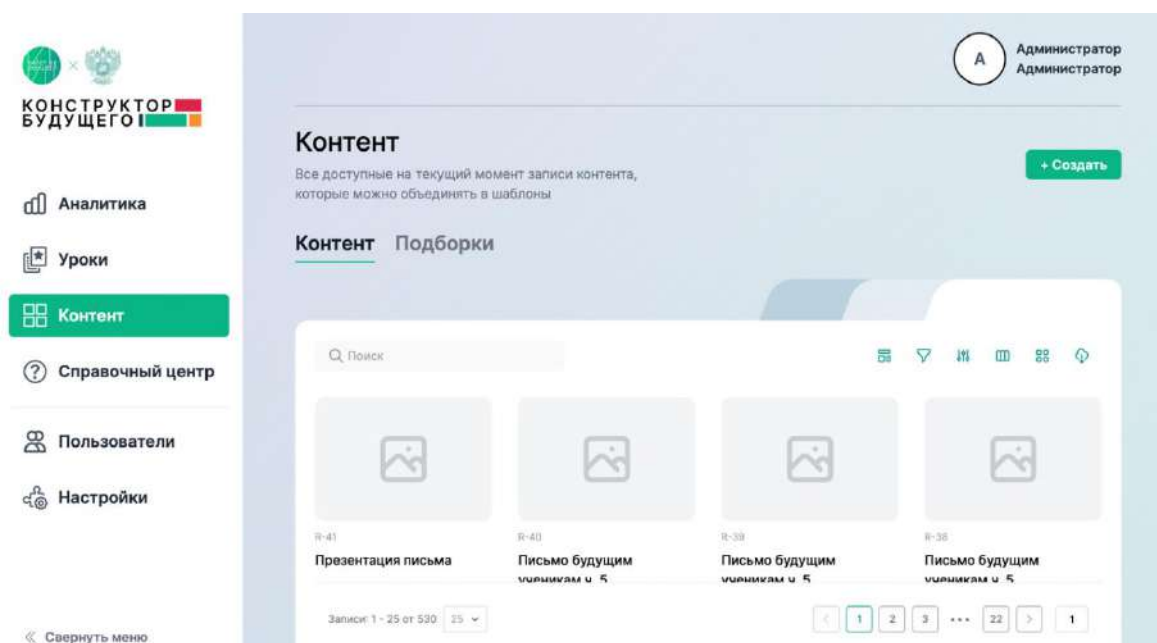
КОНСТРУКТОР БУДУЩЕГО

Аналитика

Уроки

Контент

Справочный центр

Пользователи

Настройки

« Свернуть меню

А Администратор Администратор

Контент

Все доступные на текущий момент записи контента, которые можно объединять в шаблоны

+ Создать

Контент Подборки

Поиск

R-41
Презентация письма

R-40
Письмо будущим ученикам ч. 5

R-39
Письмо будущим ученикам ч. 5

R-38
Письмо будущим ученикам ч. 5

Записи: 1 - 25 от 530 25

1 2 3 ... 22 1